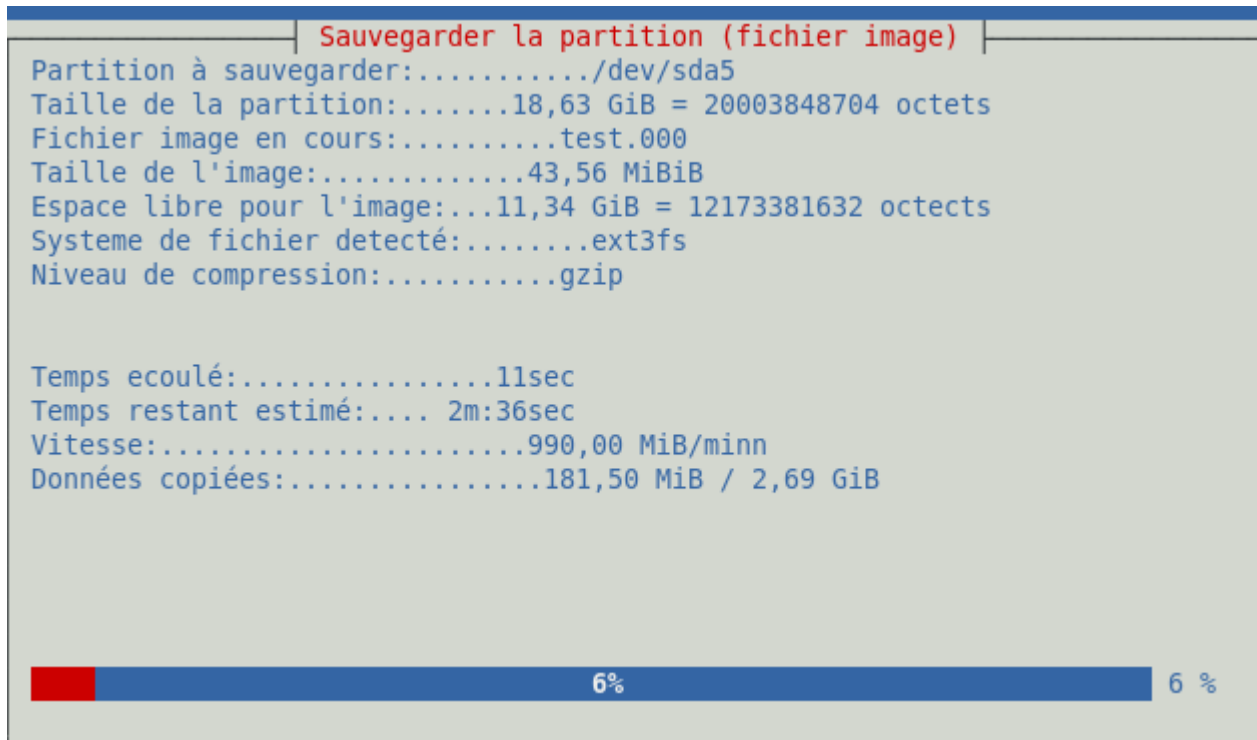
Sauvegarder la partition (fichier image)

Partition à sauvegarder:.........../dev/sda5
Taille de la partition:.......18,63 GiB = 20003848704 octets
Fichier image en cours:..........test.000
Taille de l'image:.............43,56 MiBiB
Espace libre pour l'image:...11,34 GiB = 12173381632 octects
Systeme de fichier detecté:........ext3fs
Niveau de compression:...........gzip

Temps ecoulé:................11sec
Temps restant estimé:.... 2m:36sec
Vitesse:......................990,00 MiB/minn
Données copiées:................181,50 MiB / 2,69 GiB

6%

6 %